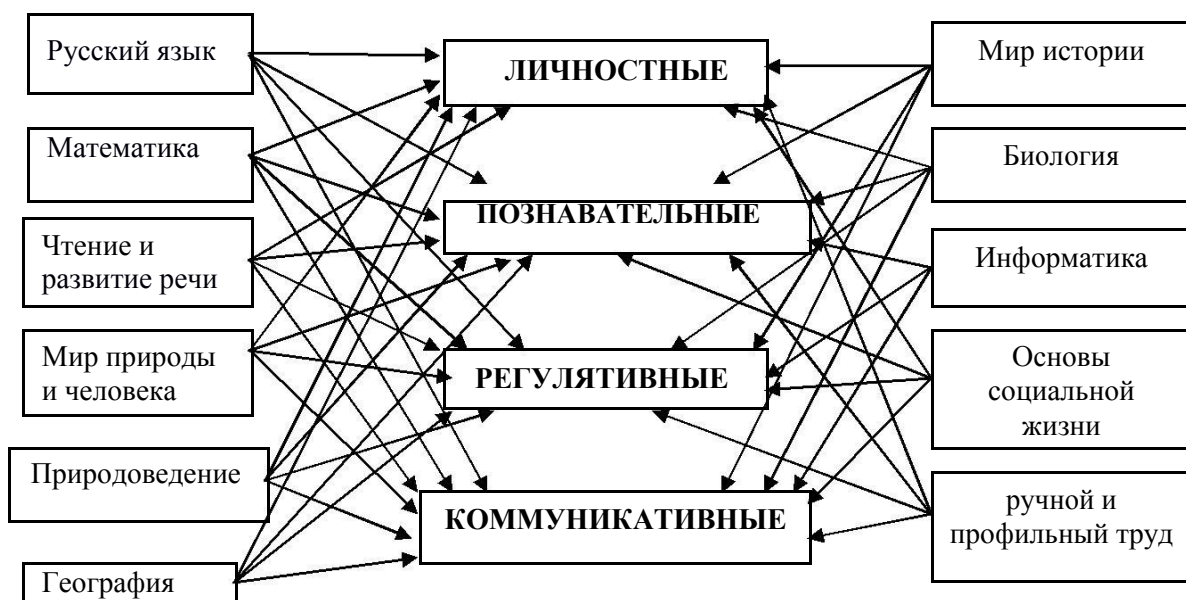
Русский язык

Математика

Чтение и развитие речи

Мир природы и человека

Природоведение

География

ЛИЧНОСТНЫЕ

ПОЗНАВАТЕЛЬНЫЕ

РЕГУЛЯТИВНЫЕ

КОММУНИКАТИВНЫЕ

Мир истории

Биология

Информатика

Основы социальной жизни

ручной и профильный труд